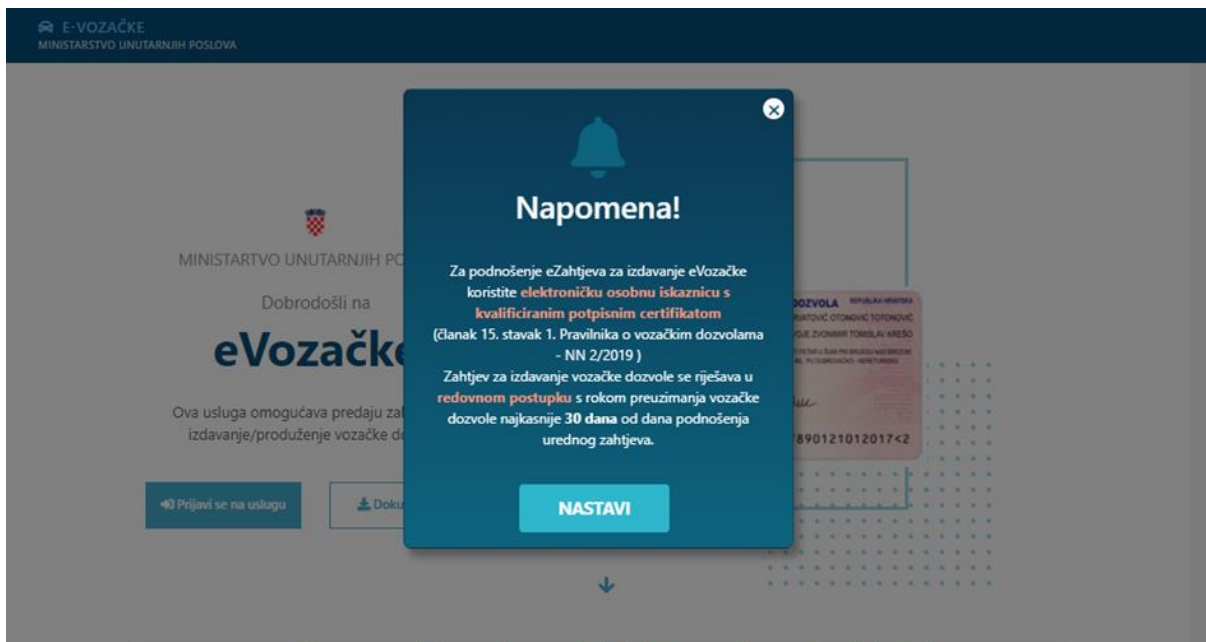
E-VOZAČKE
MINISTARSTVO UNUTARNJIH POSLOVA

MINISTARTVO UNUTARNJIH PO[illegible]

Dobrodošli na

eVozačk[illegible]

Ova usluga omogućava predaju za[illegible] izdavanje/produženje vozačke d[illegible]

Prijavi se na uslugu

Doku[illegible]

Napomena!

Za podnošenje eZahtjeva za izdavanje eVozačke koristite elektroničku osobnu iskaznicu s kvalificiranim potpisnim certifikatom (članak 15. stavak 1. Pravilnika o vozačkim dozvolama - NN 2/2019 )
Zahtjev za izdavanje vozačke dozvole se riješava u redovnom postupku s rokom preuzimanja vozačke dozvole najkasnije 30 dana od dana podnošenja urednog zahtjeva.

NASTAVI

DOZVOLA REPUBLIKA HRVATSKA
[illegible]RATOVIĆ OTONOVIĆ TOTONOVIĆ
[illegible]JE ZVONIMIR TOMISLAV KREŠO
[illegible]
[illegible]7890121012017<2